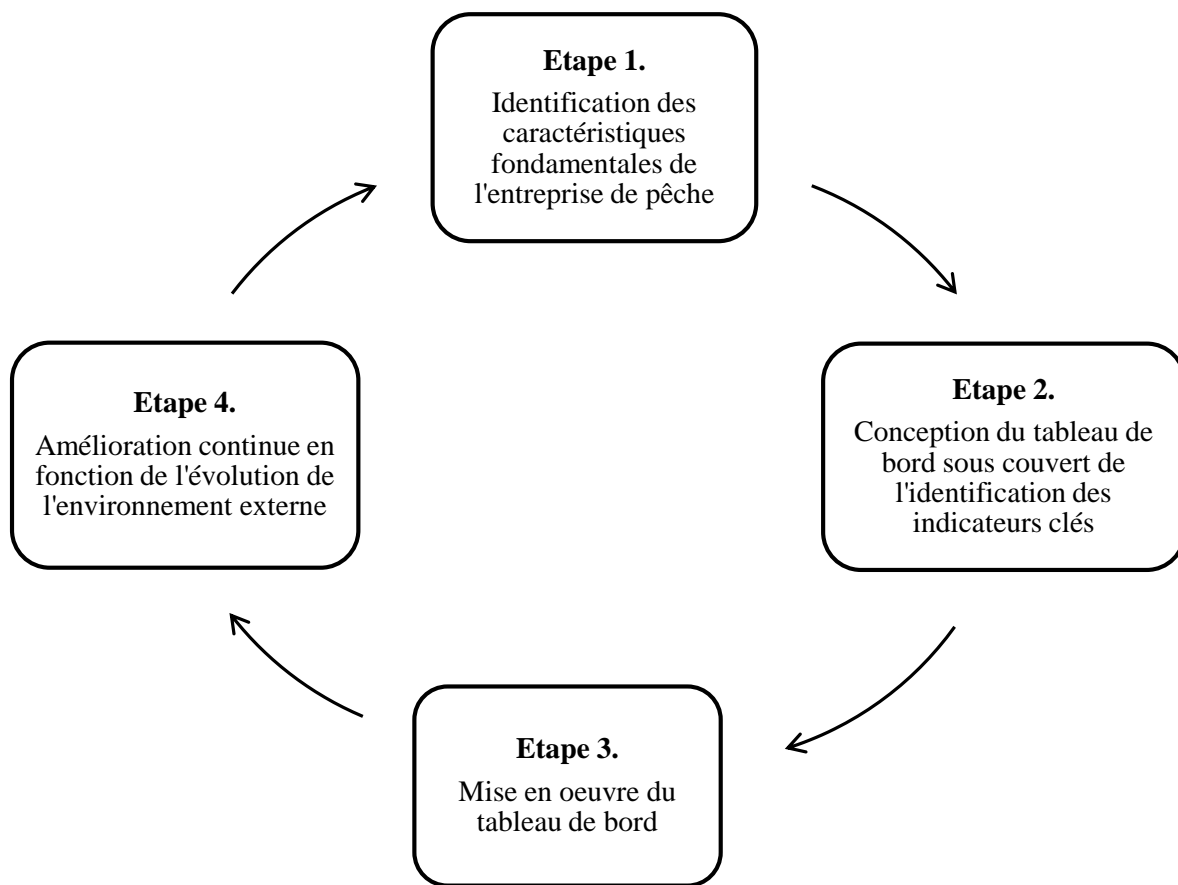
Etape 1.
Identification des caractéristiques fondamentales de l'entreprise de pêche

Etape 2.
Conception du tableau de bord sous couvert de l'identification des indicateurs clés

Etape 3.
Mise en oeuvre du tableau de bord

Etape 4.
Amélioration continue en fonction de l'évolution de l'environnement externe